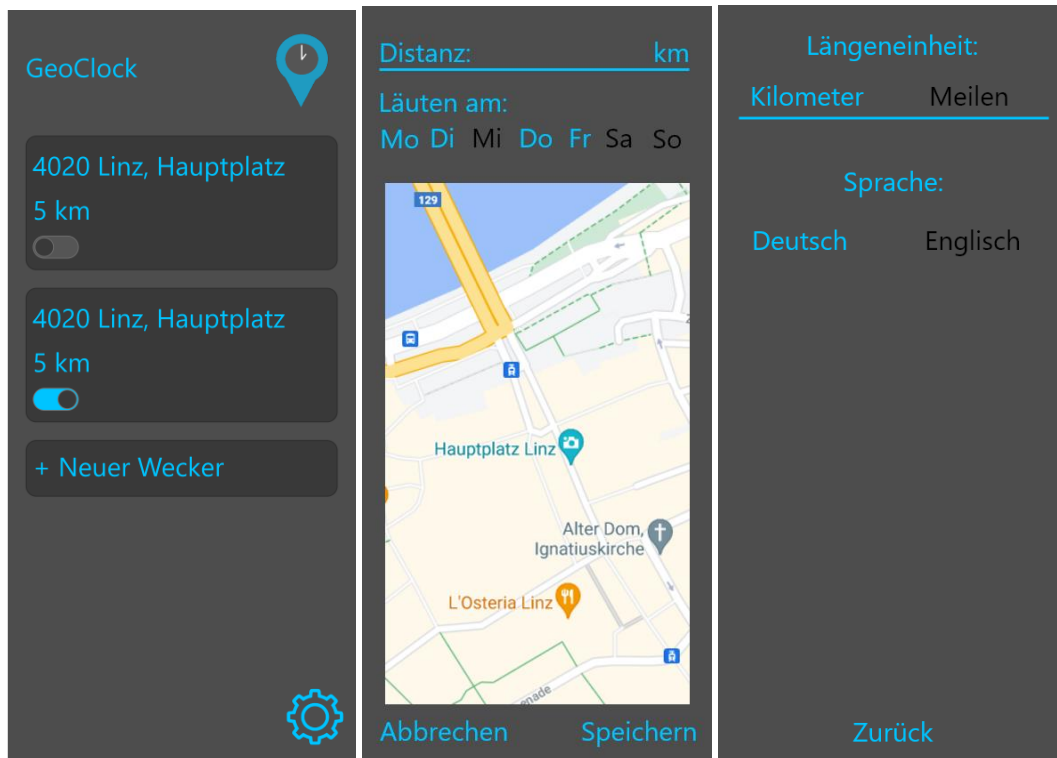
GeoClock

4020 Linz, Hauptplatz
5 km

4020 Linz, Hauptplatz
5 km

+ Neuer Wecker

Distanz: km

Läuten am:
Mo Di Mi Do Fr Sa So

129
Hauptplatz Linz
Alter Dom, Ignatiuskirche
L'Osteria Linz
nade

Abbrechen Speichern

Längeneinheit:
Kilometer Meilen

Sprache:
Deutsch Englisch

Zurück